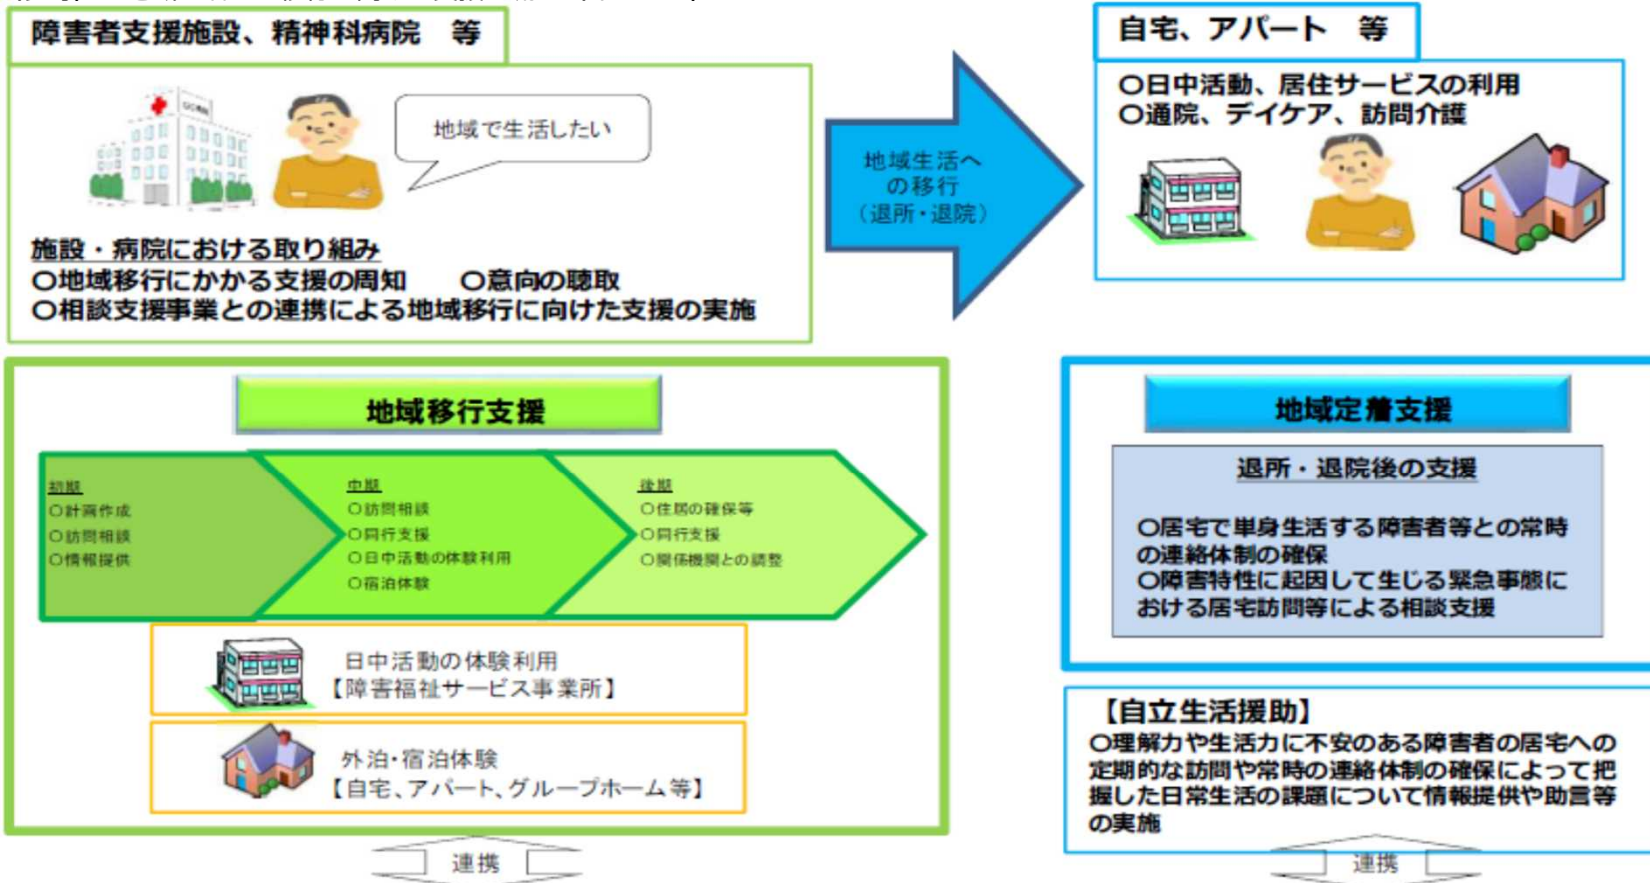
障害者支援施設、精神科病院　等

地域で生活したい

施設・病院における取り組み
○地域移行にかかる支援の周知　　○意向の聴取
○相談支援事業との連携による地域移行に向けた支援の実施

地域生活へ
の移行
（退所・退院）

自宅、アパート　等

○日中活動、居住サービスの利用
○通院、デイケア、訪問介護

地域移行支援

初期
○計画作成
○訪問相談
○情報提供

中期
○訪問相談
○同行支援
○日中活動の体験利用
○宿泊体験

後期
○住居の確保等
○同行支援
○関係機関との調整

日中活動の体験利用
【障害福祉サービス事業所】

外泊・宿泊体験
【自宅、アパート、グループホーム等】

連携

地域定着支援

退所・退院後の支援

○居宅で単身生活する障害者等との常時の連絡体制の確保
○障害特性に起因して生じる緊急事態における居宅訪問等による相談支援

【自立生活援助】
○理解力や生活力に不安のある障害者の居宅への定期的な訪問や常時の連絡体制の確保によって把握した日常生活の課題について情報提供や助言等の実施

連携